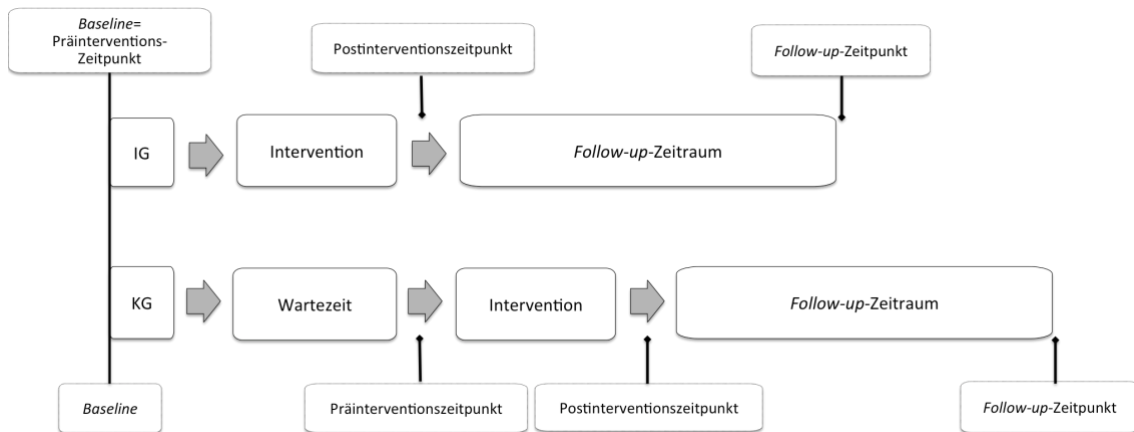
Baseline= Präinterventions-Zeitpunkt

Postinterventionszeitpunkt

Follow-up-Zeitpunkt

IG

Intervention

Follow-up-Zeitraum

KG

Wartezeit

Intervention

Follow-up-Zeitraum

Baseline

Präinterventionszeitpunkt

Postinterventionszeitpunkt

Follow-up-Zeitpunkt